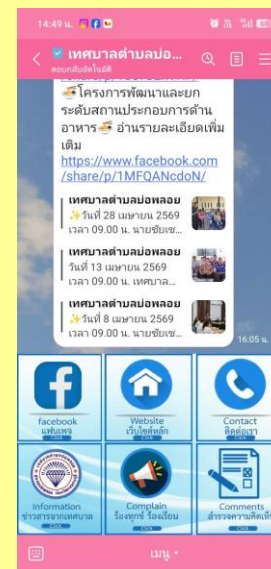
14:49 น.

เทศบาลตำบลบ่อ...
ตอบกลับอัตโนมัติ

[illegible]
โครงการพัฒนาและยกระดับสถานประกอบการด้านอาหาร อ่านรายละเอียดเพิ่มเติม
https://www.facebook.com/share/p/1MFQANcdoN/

เทศบาลตำบลบ่อพลอย
วันที่ 28 เมษายน 2569 เวลา 09.00 น. นายชัยเช...

เทศบาลตำบลบ่อพลอย
วันที่ 13 เมษายน 2569 เวลา 09.00 น. เทศบาล...

เทศบาลตำบลบ่อพลอย
วันที่ 8 เมษายน 2569 เวลา 09.00 น. นายชัยเช...

16:05 น.

facebook
เฟซบุ๊ค
Click

Website
เว็บไซต์หลัก
Click

Contact
ติดต่อเรา
Click

Information
ข่าวสารราชการ
Click

Complain
ร้องทุกข์ ร้องเรียน
Click

Comments
สำรวจความคิดเห็น
Click

เมนู